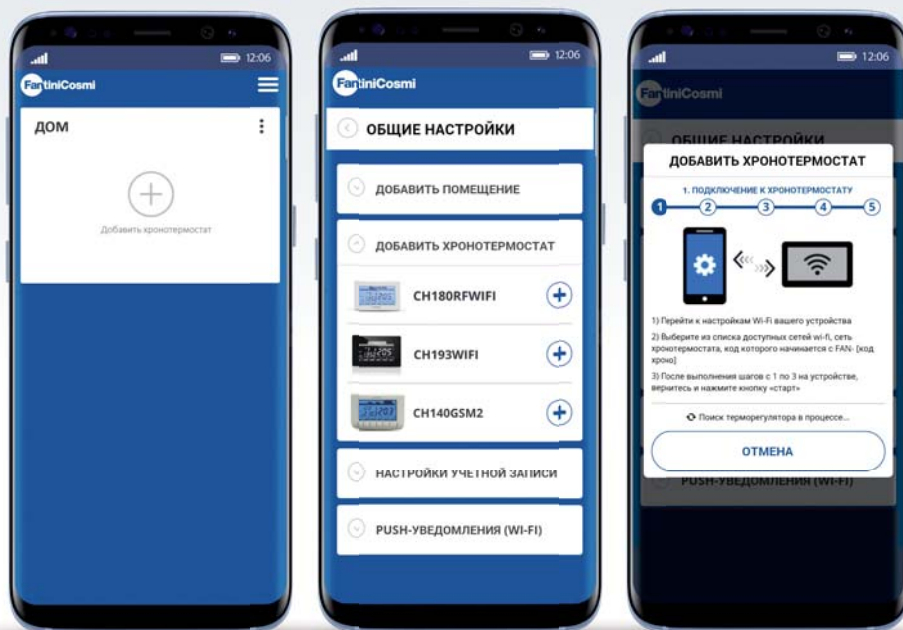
12:06

FantiniCosmi

ДОМ

Добавить хронотермостат

12:06

FantiniCosmi

ОБЩИЕ НАСТРОЙКИ

ДОБАВИТЬ ПОМЕЩЕНИЕ

ДОБАВИТЬ ХРОНОТЕРМОСТАТ

CH180RFWIFI

CH193WIFI

CH140GSM2

НАСТРОЙКИ УЧЕТНОЙ ЗАПИСИ

PUSH-УВЕДОМЛЕНИЯ (WI-FI)

12:06

FantiniCosmi

ОБЩИЕ НАСТРОЙКИ

ДОБАВИТЬ ХРОНОТЕРМОСТАТ

1. ПОДКЛЮЧЕНИЕ К ХРОНОТЕРМОСТАТУ

1 2 3 4 5

1) Перейти к настройкам Wi-Fi вашего устройства

2) Выберите из списка доступных сетей wi-fi, сеть хронотермостата, код которого начинается с FAN- [код хроно]

3) После выполнения шагов с 1 по 3 на устройстве, вернитесь и нажмите кнопку «старт»

Поиск терморегулятора в процессе...

ОТМЕНА

PUSH-УВЕДОМЛЕНИЯ (WI-FI)